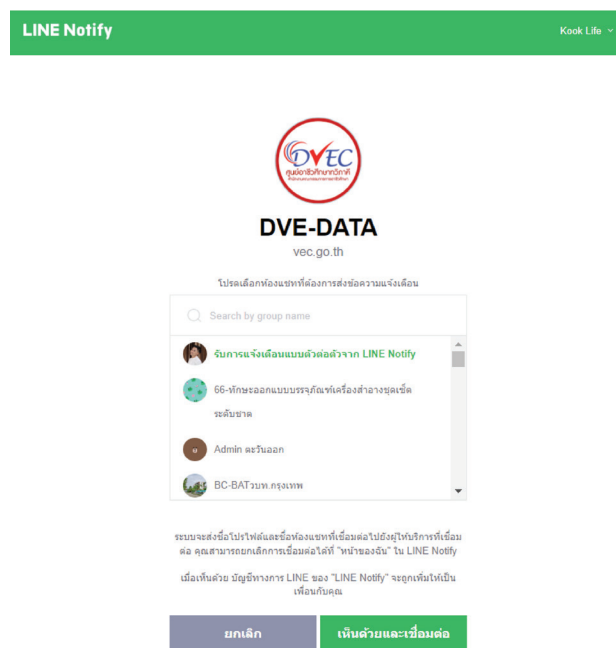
LINE Notify

Kook Life

DVEC
ศูนย์ข้อมูลอาชีวศึกษา
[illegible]

DVE-DATA

vec.go.th

โปรดเลือกห้องแชทที่ต้องการส่งข้อความแจ้งเตือน

Search by group name

รับการแจ้งเตือนแบบตัวต่อตัวจาก LINE Notify

66-ทักษะออกแบบบรรจุภัณฑ์เครื่องสำอางชุดเซ็ต ระดับชาติ

Admin ตะวันออก

BC-BATวบท.กรุงเทพ

ระบบจะส่งชื่อโปรไฟล์และชื่อห้องแชทที่เชื่อมต่อไปยังผู้ให้บริการที่เชื่อมต่อ คุณสามารถยกเลิกการเชื่อมต่อได้ที่ "หน้าของฉัน" ใน LINE Notify

เมื่อเห็นด้วย บัญชีทางการ LINE ของ "LINE Notify" จะถูกเพิ่มให้เป็นเพื่อนกับคุณ

ยกเลิก

เห็นด้วยและเชื่อมต่อ